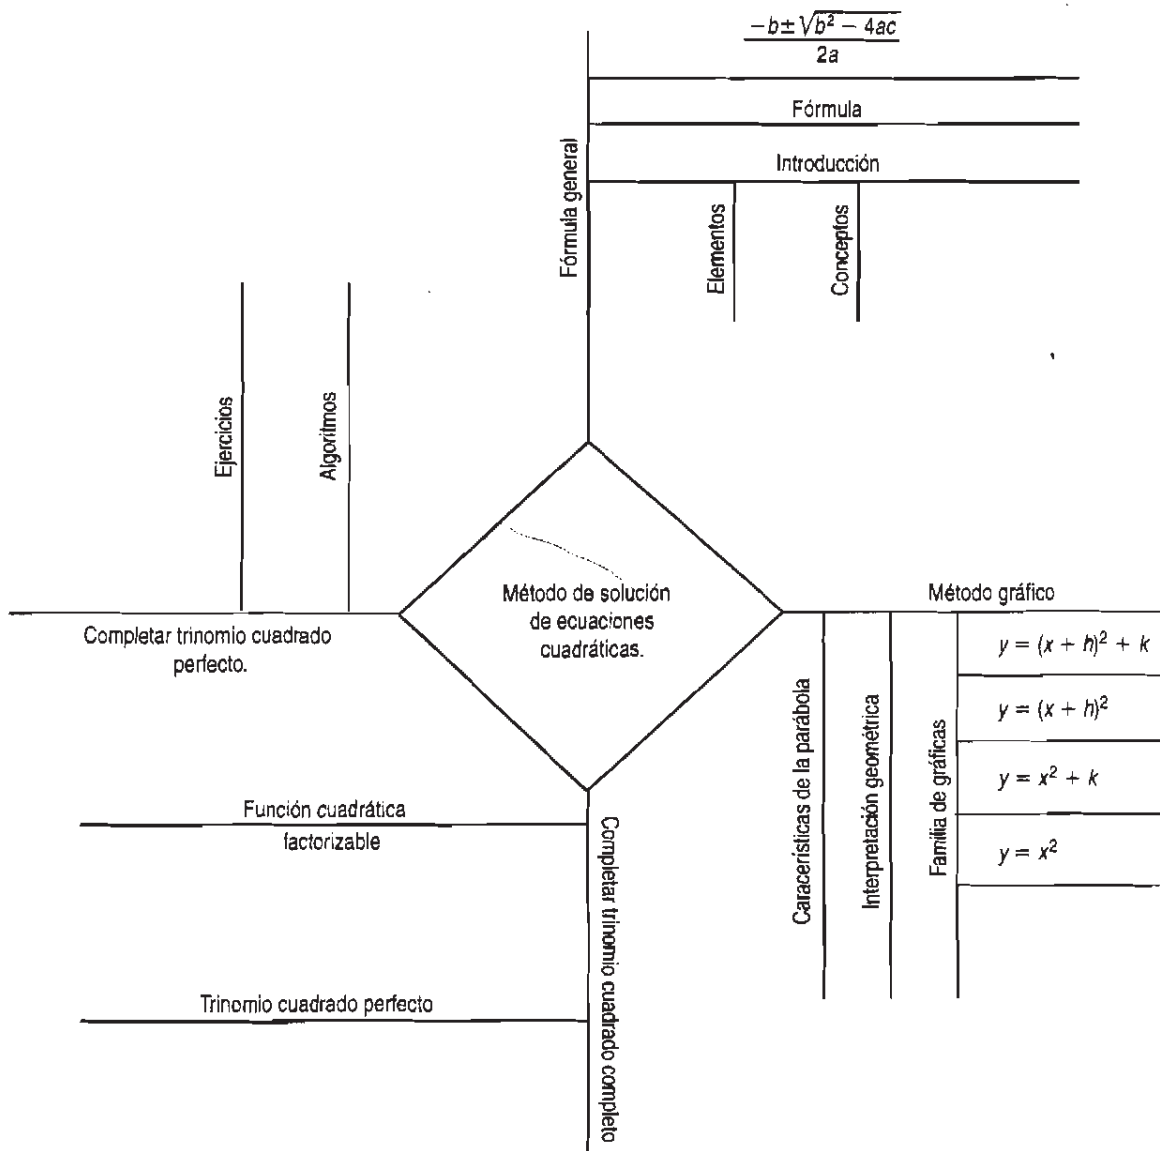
$\frac{-b\pm\sqrt{b^2-4ac}}{2a}$

Fórmula

Introducción

Fórmula general

Elementos

Conceptos

Ejercicios

Algoritmos

Método de solución de ecuaciones cuadráticas.

Completar trinomio cuadrado perfecto.

Método gráfico

$y = (x + h)^2 + k$

$y = (x + h)^2$

$y = x^2 + k$

$y = x^2$

Características de la parábola

Interpretación geométrica

Familia de gráficas

Función cuadrática factorizable

Completar trinomio cuadrado completo

Trinomio cuadrado perfecto